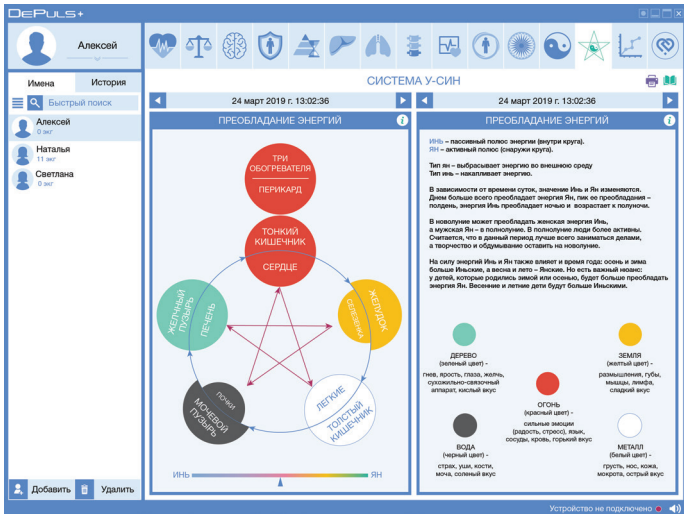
DePuls+

Алексей

Имена
История

Быстрый поиск

Алексей
0 экг

Наталья
11 экг

Светлана
0 экг

Добавить
Удалить

СИСТЕМА У-СИН

24 март 2019 г. 13:02:36

24 март 2019 г. 13:02:36

ПРЕОБЛАДАНИЕ ЭНЕРГИЙ

ТРИ ОБОГРЕВАТЕЛЯ
ПЕРИКАРД

ТОНКИЙ КИШЕЧНИК
СЕРДЦЕ

ЖЕЛЧНЫЙ ПУЗЫРЬ
ПЕЧЕНЬ

ЖЕЛУДОК
СЕЛЕЗЕНКА

почки
МОЧЕВОЙ ПУЗЫРЬ

ЛЕГКИЕ
ТОЛСТЫЙ КИШЕЧНИК

ИНЬ
ЯН

ПРЕОБЛАДАНИЕ ЭНЕРГИЙ

ИНЬ – пассивный полюс энергии (внутри круга).
ЯН – активный полюс (снаружи круга).

Тип ян – выбрасывает энергию во внешнюю среду
Тип инь – накапливает энергию.

В зависимости от времени суток, значение Инь и Ян изменяются. Днем больше всего преобладает энергия Ян, пик ее преобладания – полдень, энергия Инь преобладает ночью и возрастает к полуночи.

В новолуние может преобладать женская энергия Инь, а мужская Ян – в полнолуние. В полнолуние люди более активны. Считается, что в данный период лучше всего заниматься делами, а творчество и обдумывание оставить на новолуние.

На силу энергий Инь и Ян также влияет и время года: осень и зима больше Иньские, а весна и лето – Янские. Но есть важный нюанс: у детей, которые родились зимой или осенью, будет больше преобладать энергия Ян. Весенние и летние дети будут больше Иньскими.

ДЕРЕВО
(зеленый цвет) –
гнев, ярость, глаза, желчь, сухожильно-связочный аппарат, кислый вкус

ЗЕМЛЯ
(желтый цвет) –
размышления, губы, мышцы, лимфа, сладкий вкус

ОГОНЬ
(красный цвет) –
сильные эмоции (радость, стресс), язык, сосуды, кровь, горький вкус

ВОДА
(черный цвет) –
страх, уши, кости, моча, соленый вкус

МЕТАЛЛ
(белый цвет) –
грусть, нос, кожа, мокрота, острый вкус

Устройство не подключено